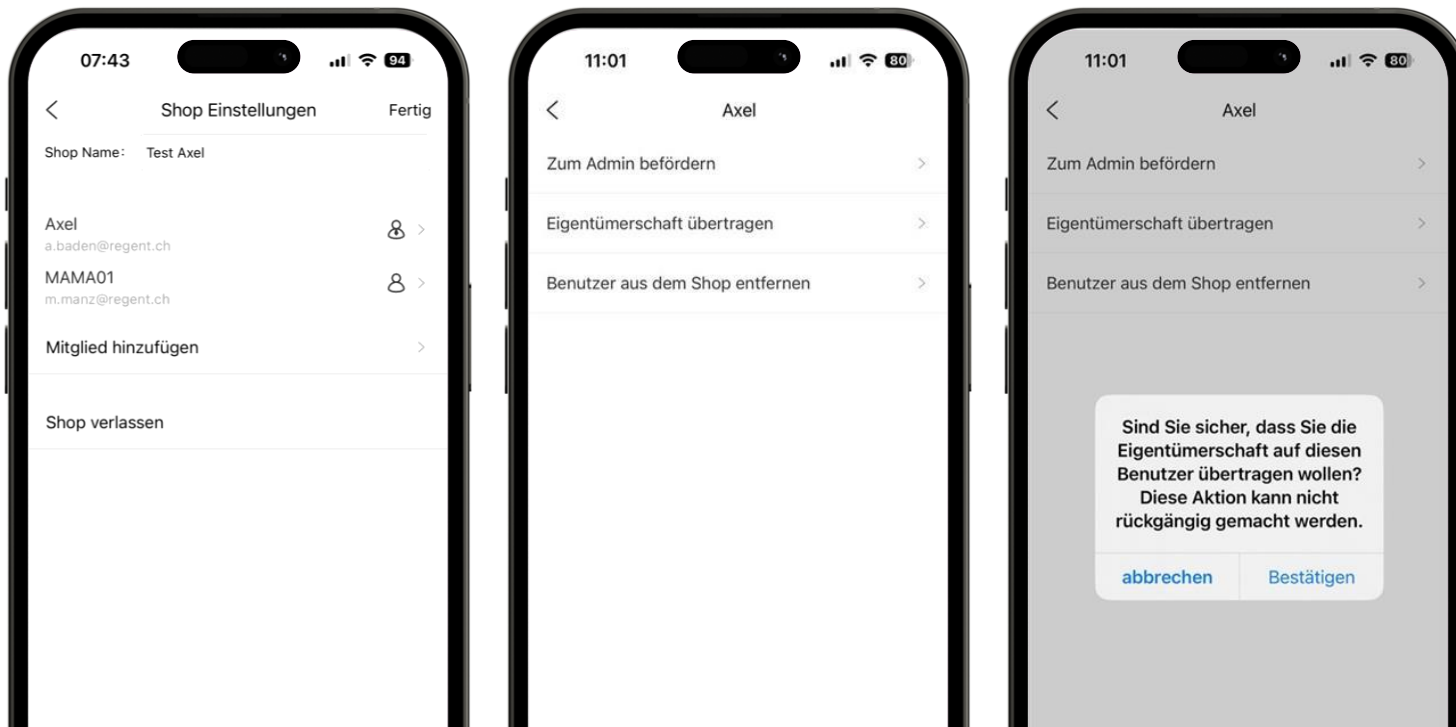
07:43
94

<
Shop Einstellungen
Fertig

Shop Name: Test Axel

Axel
a.baden@regent.ch
>

MAMA01
m.manz@regent.ch
>

Mitglied hinzufügen >

Shop verlassen

11:01
80

<
Axel

Zum Admin befördern >

Eigentümerschaft übertragen >

Benutzer aus dem Shop entfernen >

11:01
80

<
Axel

Zum Admin befördern >

Eigentümerschaft übertragen >

Benutzer aus dem Shop entfernen >

Sind Sie sicher, dass Sie die Eigentümerschaft auf diesen Benutzer übertragen wollen? Diese Aktion kann nicht rückgängig gemacht werden.

abbrechen
Bestätigen